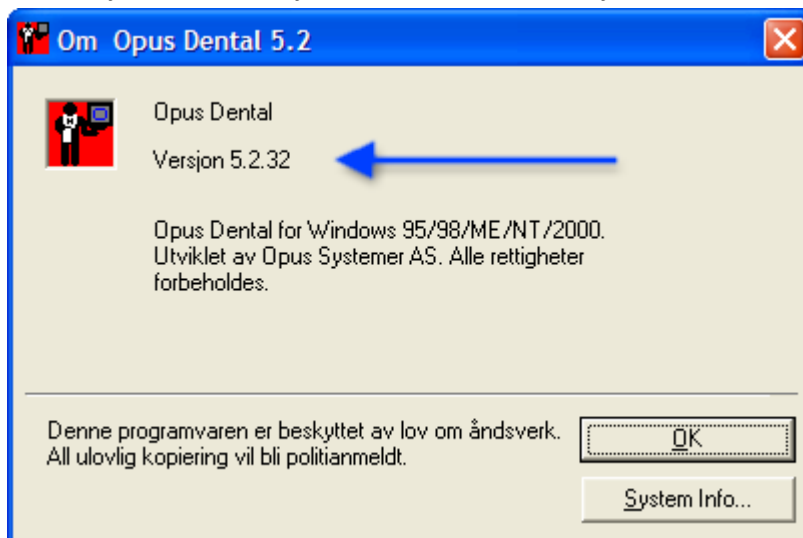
Om Opus Dental 5.2

Opus Dental

Versjon 5.2.32

Opus Dental for Windows 95/98/ME/NT/2000. Utviklet av Opus Systemer AS. Alle rettigheter forbeholdes.

Denne programvaren er beskyttet av lov om åndsverk. All ulovlig kopiering vil bli politianmeldt.

OK

System Info...